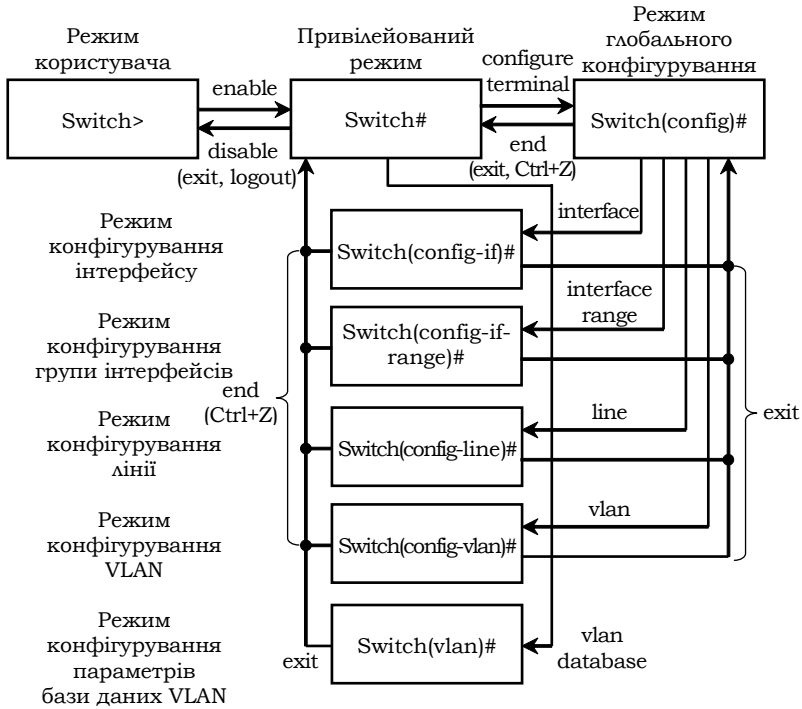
Режим користувача

Привілейований режим

Режим глобального конфігурування

Switch>

enable

disable (exit, logout)

Switch#

configure terminal

end (exit, Ctrl+Z)

Switch(config)#

Режим конфігурування інтерфейсу

interface

Switch(config-if)#

Режим конфігурування групи інтерфейсів

interface range

Switch(config-if-range)#

end (Ctrl+Z)

Режим конфігурування лінії

line

Switch(config-line)#

exit

Режим конфігурування VLAN

vlan

Switch(config-vlan)#

Режим конфігурування параметрів бази даних VLAN

exit

Switch(vlan)#

vlan database